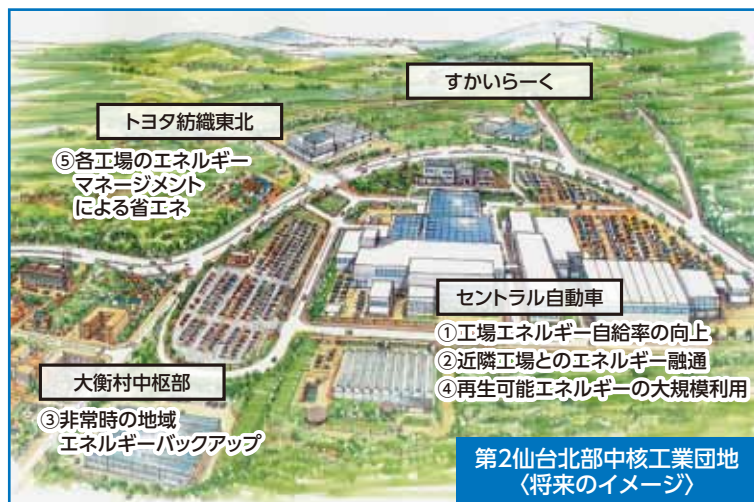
すかいらーく

トヨタ紡織東北

⑤各工場のエネルギーマネージメントによる省エネ

セントラル自動車

①工場エネルギー自給率の向上
②近隣工場とのエネルギー融通
④再生可能エネルギーの大規模利用

大衡村中枢部

③非常時の地域エネルギーバックアップ

第2仙台北部中核工業団地
〈将来のイメージ〉